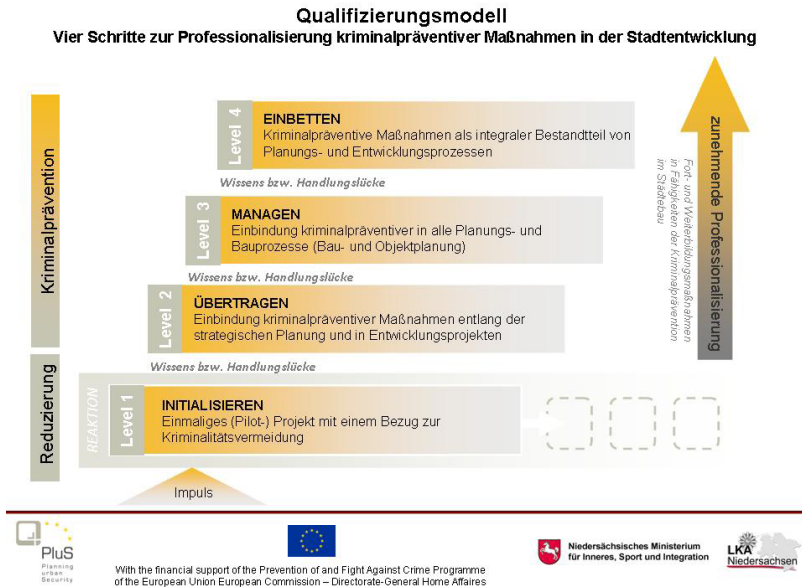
Qualifizierungsmodell
Vier Schritte zur Professionalisierung kriminalpräventiver Maßnahmen in der Stadtentwicklung

Kriminalprävention

Reduzierung

Level 4
EINBETTEN
Kriminalpräventive Maßnahmen als integraler Bestandteil von Planungs- und Entwicklungsprozessen

Wissens bzw. Handlungslücke

Level 3
MANAGEN
Einbindung kriminalpräventiver in alle Planungs- und Bauprozesse (Bau- und Objektplanung)

Wissens bzw. Handlungslücke

Level 2
ÜBERTRAGEN
Einbindung kriminalpräventiver Maßnahmen entlang der strategischen Planung und in Entwicklungsprojekten

Wissens bzw. Handlungslücke

REAKTION
Level 1
INITIALISIEREN
Einmaliges (Pilot-) Projekt mit einem Bezug zur Kriminalitätsvermeidung

Impuls

zunehmende Professionalisierung

Fort- und Weiterbildungsmaßnahmen in Fähigkeiten der Kriminalprävention im Städtebau

PluS
Planning urban Security

With the financial support of the Prevention of and Fight Against Crime Programme of the European Union European Commission – Directorate-General Home Affaires

Niedersächsisches Ministerium für Inneres, Sport und Integration

LKA Niedersachsen